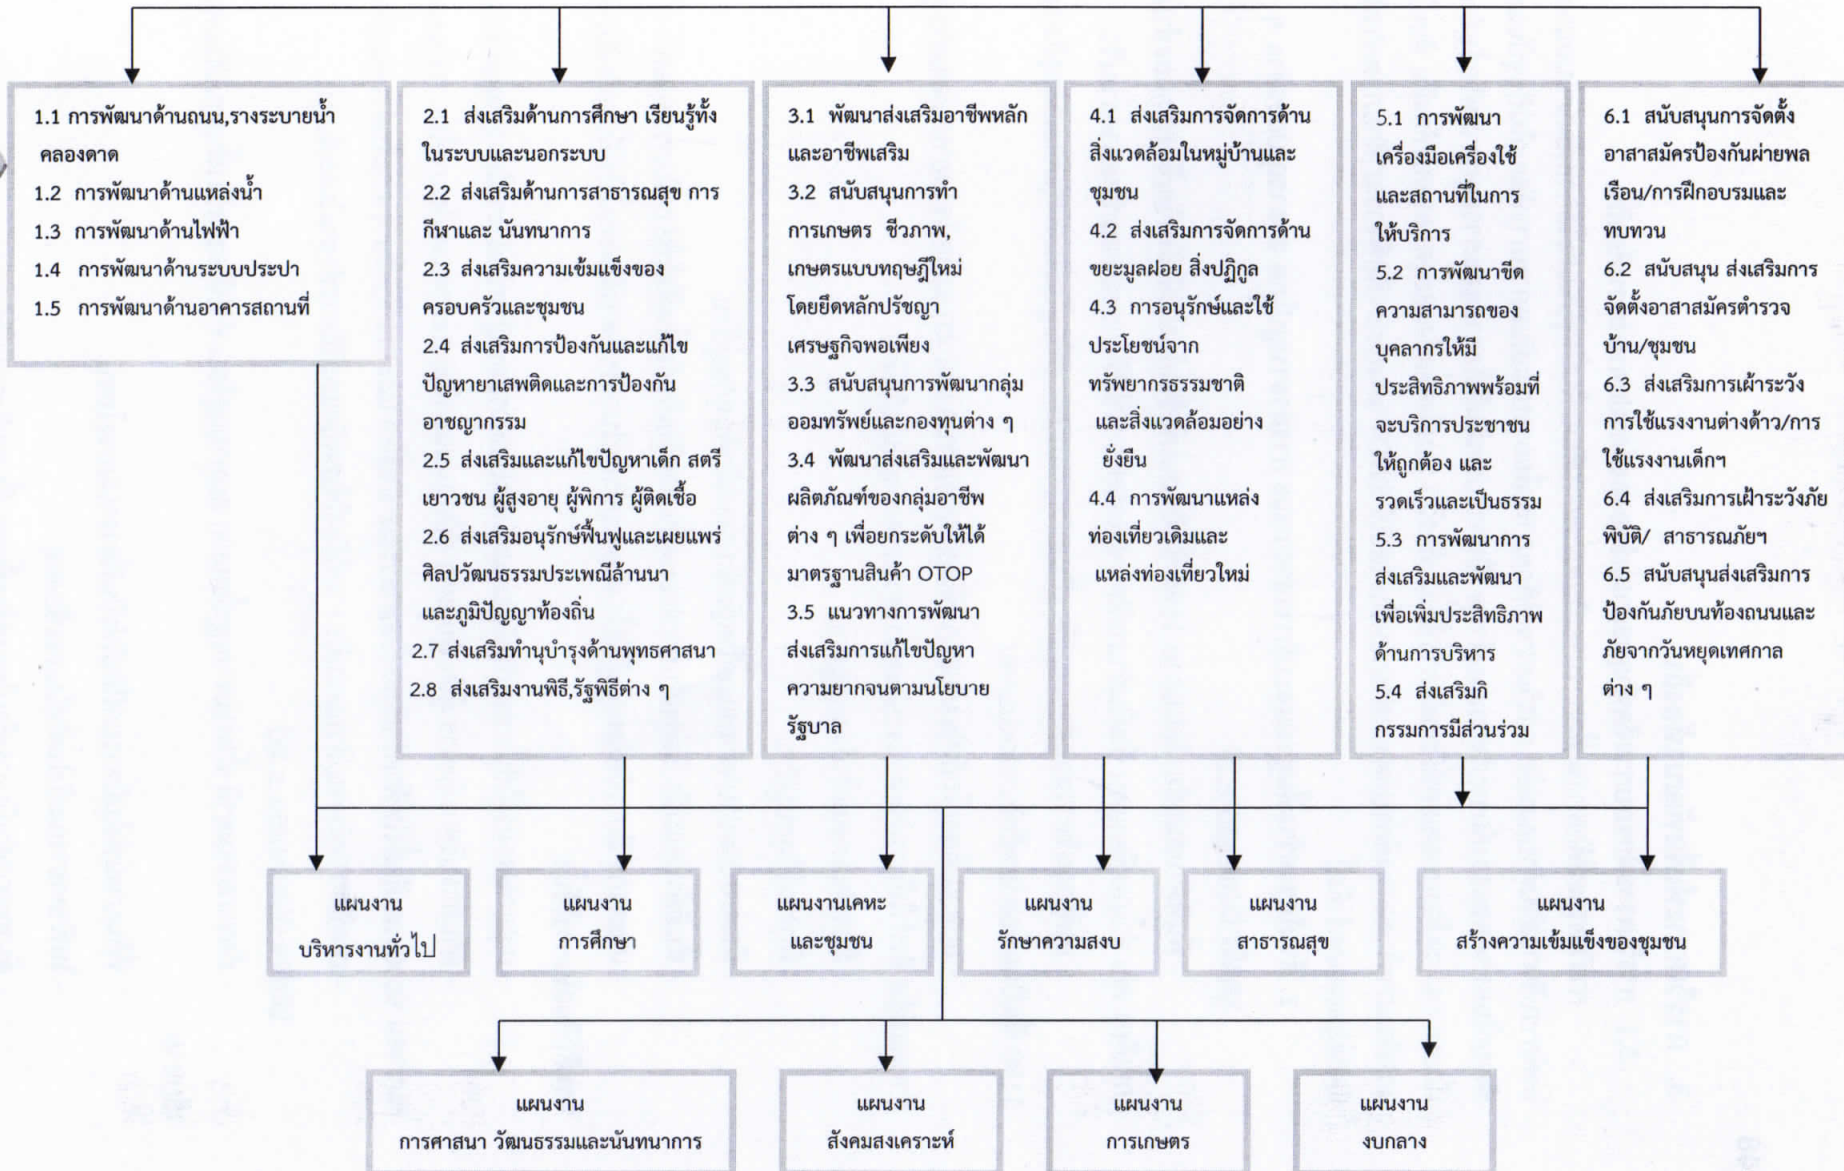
1.1 การพัฒนาด้านถนน,รางระบายน้ำ คลองดาด
1.2 การพัฒนาด้านแหล่งน้ำ
1.3 การพัฒนาด้านไฟฟ้า
1.4 การพัฒนาด้านระบบประปา
1.5 การพัฒนาด้านอาคารสถานที่

2.1 ส่งเสริมด้านการศึกษา เรียนรู้ทั้งในระบบและนอกระบบ
2.2 ส่งเสริมด้านการสาธารณสุข การกีฬาและ นันทนาการ
2.3 ส่งเสริมความเข้มแข็งของครอบครัวและชุมชน
2.4 ส่งเสริมการป้องกันและแก้ไขปัญหายาเสพติดและการป้องกันอาชญากรรม
2.5 ส่งเสริมและแก้ไขปัญหาเด็ก สตรี เยาวชน ผู้สูงอายุ ผู้พิการ ผู้ติดเชื้อ
2.6 ส่งเสริมอนุรักษ์ฟื้นฟูและเผยแพร่ศิลปวัฒนธรรมประเพณีล้านนาและภูมิปัญญาท้องถิ่น
2.7 ส่งเสริมทำนุบำรุงด้านพุทธศาสนา
2.8 ส่งเสริมงานพิธี,รัฐพิธีต่าง ๆ

3.1 พัฒนาส่งเสริมอาชีพหลักและอาชีพเสริม
3.2 สนับสนุนการทำการเกษตร ชีวภาพ, เกษตรแบบทฤษฎีใหม่ โดยยึดหลักปรัชญาเศรษฐกิจพอเพียง
3.3 สนับสนุนการพัฒนากลุ่มออมทรัพย์และกองทุนต่าง ๆ
3.4 พัฒนาส่งเสริมและพัฒนาผลิตภัณฑ์ของกลุ่มอาชีพต่าง ๆ เพื่อยกระดับให้ได้มาตรฐานสินค้า OTOP
3.5 แนวทางการพัฒนาส่งเสริมการแก้ไขปัญหาความยากจนตามนโยบายรัฐบาล

4.1 ส่งเสริมการจัดการด้านสิ่งแวดล้อมในหมู่บ้านและชุมชน
4.2 ส่งเสริมการจัดการด้านขยะมูลฝอย สิ่งปฏิกูล
4.3 การอนุรักษ์และใช้ประโยชน์จากทรัพยากรธรรมชาติ และสิ่งแวดล้อมอย่างยั่งยืน
4.4 การพัฒนาแหล่งท่องเที่ยวเดิมและแหล่งท่องเที่ยวใหม่

5.1 การพัฒนาเครื่องมือเครื่องใช้และสถานที่ในการให้บริการ
5.2 การพัฒนาขีดความสามารถของบุคลากรให้มีประสิทธิภาพพร้อมที่จะบริการประชาชนให้ถูกต้อง และรวดเร็วและเป็นธรรม
5.3 การพัฒนาการส่งเสริมและพัฒนาเพื่อเพิ่มประสิทธิภาพด้านการบริหาร
5.4 ส่งเสริมกิกรรมการมีส่วนร่วม

6.1 สนับสนุนการจัดตั้งอาสาสมัครป้องกันฝ่ายพลเรือน/การฝึกอบรมและทบทวน
6.2 สนับสนุน ส่งเสริมการจัดตั้งอาสาสมัครตำรวจบ้าน/ชุมชน
6.3 ส่งเสริมการเฝ้าระวังการใช้แรงงานต่างด้าว/การใช้แรงงานเด็กฯ
6.4 ส่งเสริมการเฝ้าระวังภัยพิบัติ/ สาธารณภัยฯ
6.5 สนับสนุนส่งเสริมการป้องกันภัยบนท้องถนนและภัยจากวันหยุดเทศกาลต่าง ๆ

แผนงาน บริหารงานทั่วไป

แผนงาน การศึกษา

แผนงานเคหะ และชุมชน

แผนงาน รักษาความสงบ

แผนงาน สาธารณสุข

แผนงาน สร้างความเข้มแข็งของชุมชน

แผนงาน การศาสนา วัฒนธรรมและนันทนาการ

แผนงาน สังคมสงเคราะห์

แผนงาน การเกษตร

แผนงาน งบกลาง